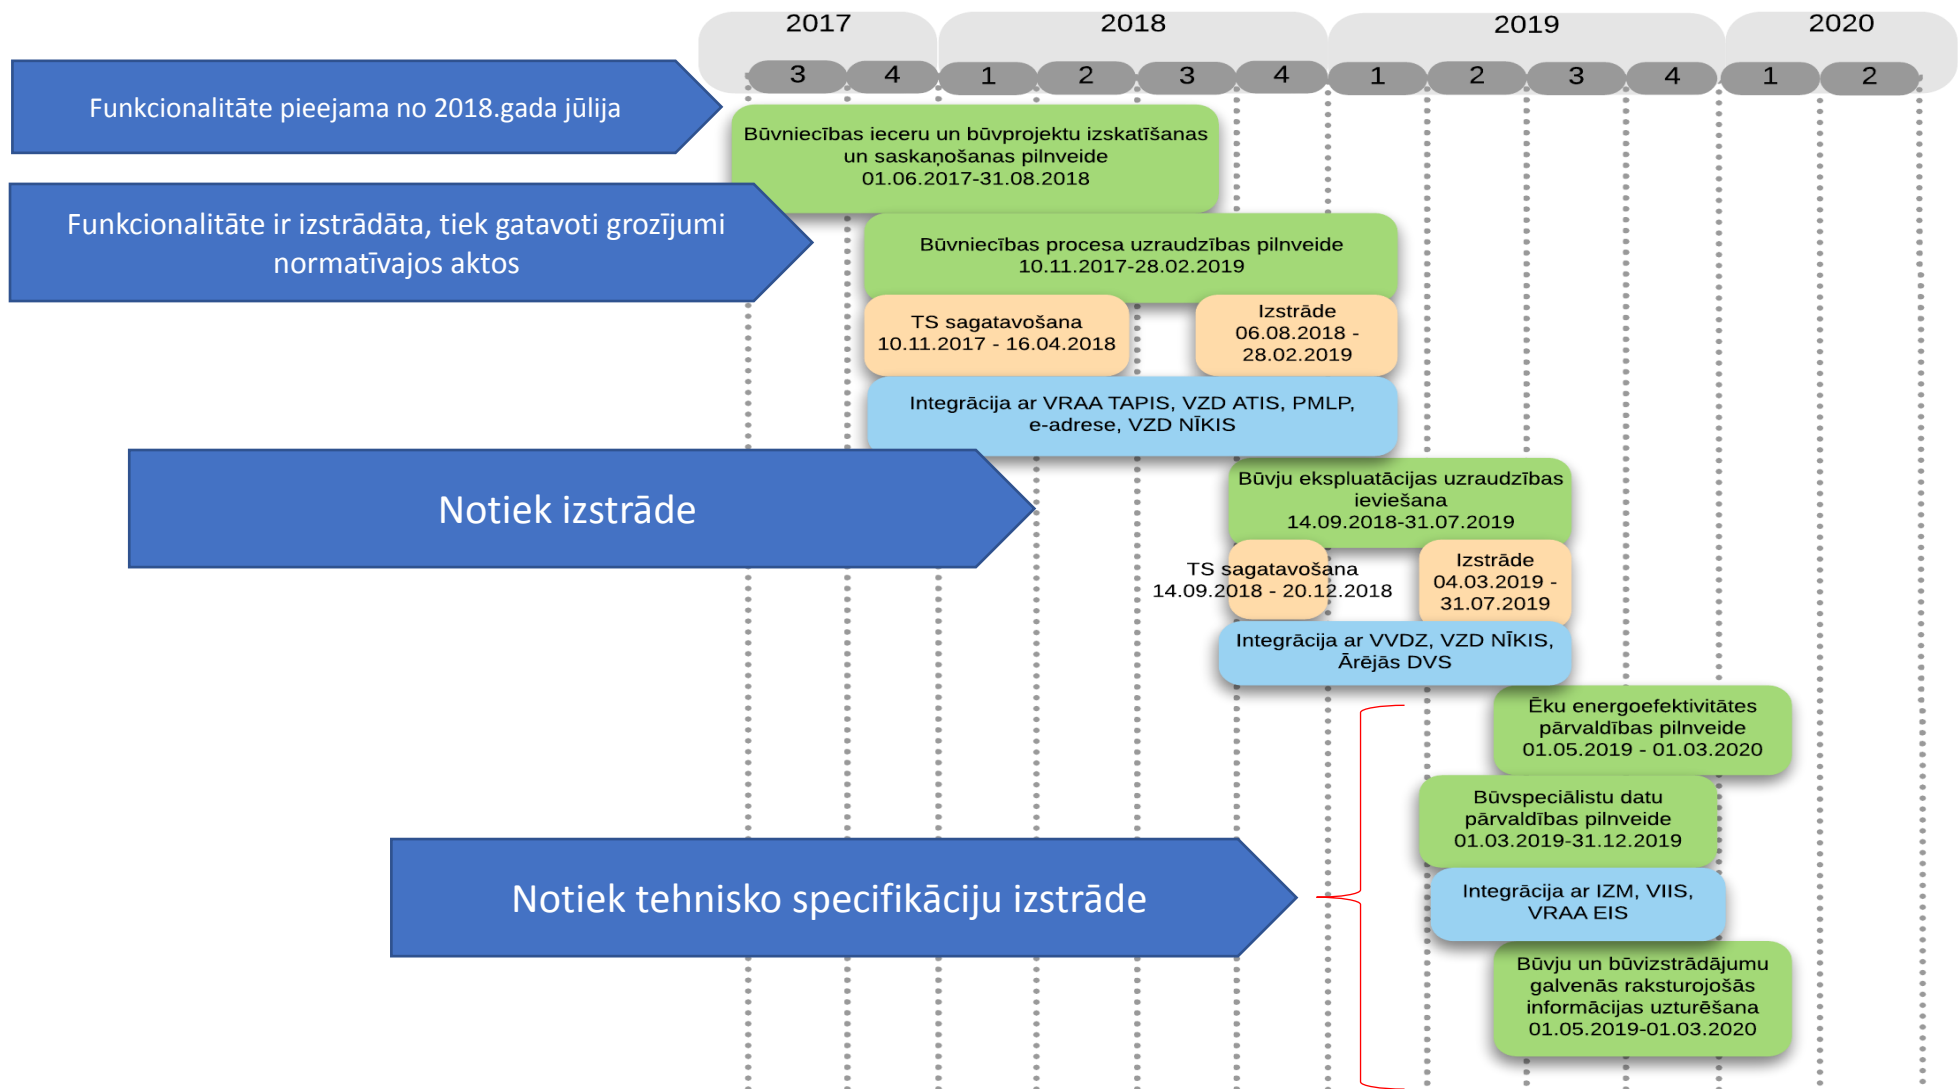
| 2017 | | 2018 | | | | 2019 | | | | 2020 | |
|---|---|---|---|---|---|---|---|---|---|---|---|
| 3 | 4 | 1 | 2 | 3 | 4 | 1 | 2 | 3 | 4 | 1 | 2 |

Funkcionalitāte pieejama no 2018.gada jūlija

Būvniecības ieceru un būvprojektu izskatīšanas un saskaņošanas pilnveide 01.06.2017-31.08.2018

Funkcionalitāte ir izstrādāta, tiek gatavoti grozījumi normatīvajos aktos

Būvniecības procesa uzraudzības pilnveide 10.11.2017-28.02.2019

TS sagatavošana 10.11.2017 - 16.04.2018

Izstrāde 06.08.2018 - 28.02.2019

Integrācija ar VRAA TAPIS, VZD ATIS, PMLP, e-adrese, VZD NĪKIS

Notiek izstrāde

Būvju ekspluatācijas uzraudzības ieviešana 14.09.2018-31.07.2019

TS sagatavošana 14.09.2018 - 20.12.2018

Izstrāde 04.03.2019 - 31.07.2019

Integrācija ar VVDZ, VZD NĪKIS, Ārējās DVS

Ēku energoefektivitātes pārvaldības pilnveide 01.05.2019 - 01.03.2020

Būvspeciālistu datu pārvaldības pilnveide 01.03.2019-31.12.2019

Notiek tehnisko specifikāciju izstrāde

Integrācija ar IZM, VIIS, VRAA EIS

Būvju un būvizstrādājumu galvenās raksturojošās informācijas uzturēšana 01.05.2019-01.03.2020